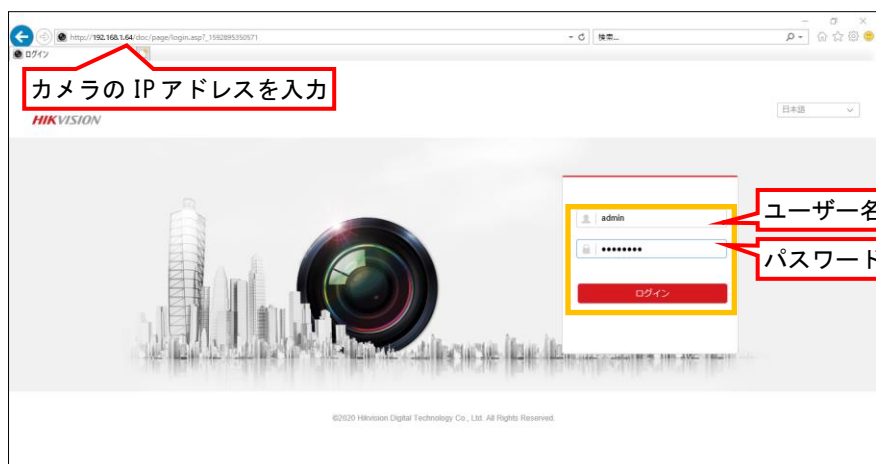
http://192.168.1.64/doc/page/login.asp?_1592895350571

検索...

ログイン

カメラの IP アドレスを入力

日本語

HIKVISION

admin

••••••••

ログイン

ユーザー名

パスワード

©2020 Hikvision Digital Technology Co., Ltd. All Rights Reserved.